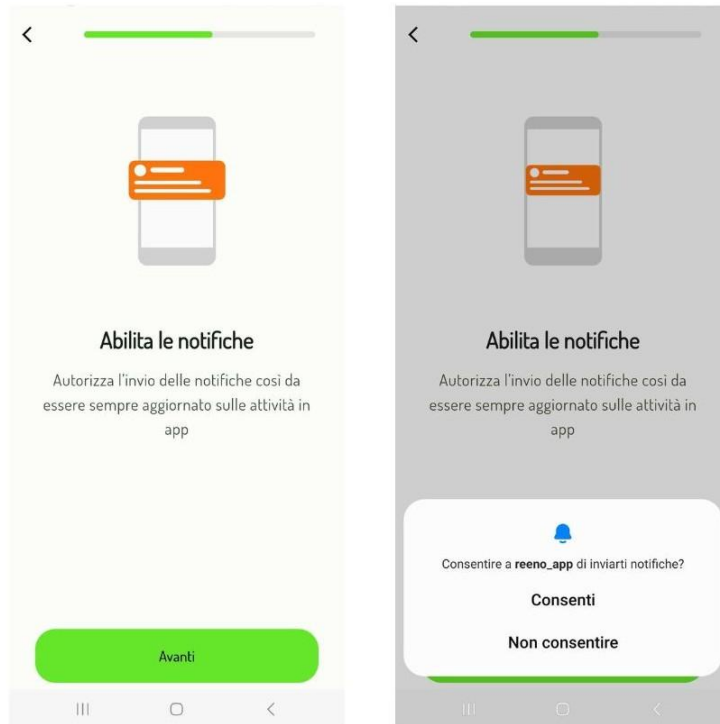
Abilita le notifiche

Autorizza l'invio delle notifiche cosi da essere sempre aggiornato sulle attività in app

Avanti

Abilita le notifiche

Autorizza l'invio delle notifiche cosi da essere sempre aggiornato sulle attività in app

Consentire a reeno_app di inviarti notifiche?

Consenti

Non consentire